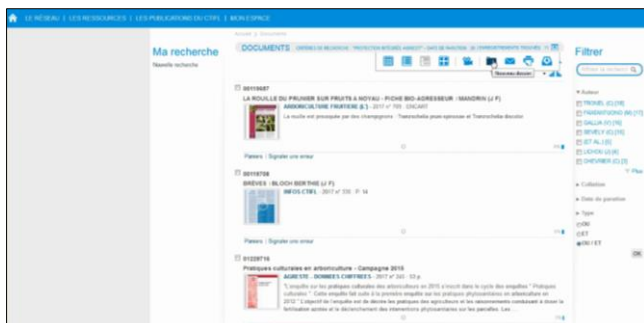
LE RÉSEAU | LES RESSOURCES | LES PUBLICATIONS DU CTIFL | MON ESPACE

Ma recherche
Nouvelle recherche

Accueil > Documents

DOCUMENTS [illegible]

Nouveau dossier

00118687
LA ROUILLE DU PRUNIER SUR FRUITS A NOYAU - FICHE BIO-AGRESSEUR : MANDRIN (J F)
ARBORICULTURE FRUITIERE (L') - 2017 n° 705 . ENCART
La rouille est provoquée par des champignons : Tranzschelia pruni-spinosae et Tranzschelia discolor.

Paniers | Signaler une erreur

00118708
BRÈVES - BLOCH BERTHIE (J F)
INFOS CTIFL - 2017 n° 330 . P. 14

Paniers | Signaler une erreur

01229716
Pratiques culturales en arboriculture - Campagne 2015
AGRESTE - DONNEES CHIFFREES - 2017 n° 343 . 53 p.
"L'enquête sur les pratiques culturales des arboriculteurs en 2015 s'inscrit dans le cycle des enquêtes " Pratiques culturales ". Cette enquête fait suite à la première enquête sur les pratiques phytosanitaires en arboriculture en 2012." L'objectif de l'enquête est de décrire les pratiques des agriculteurs et les raisonnements conduisant à choisir la fertilisation azotée et le déclenchement des interventions phytosanitaires sur les parcelles. Les ...

Filtrer

Filtrer la recherche

Auteur
TRONEL (C) (18)
FRANDAMOUND (M) (17)
GALLIA (O) (16)
SEVELY (C) (16)
ET AL (C)
LEHOU (J) (8)
CHEVRIER (C) (7)
Plus

Collection

Date de parution

Type
OU
ET
OU / ET

OK